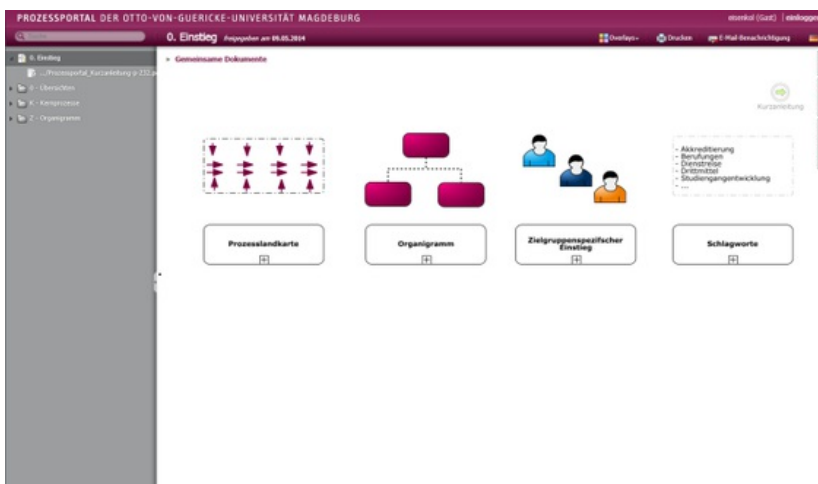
PROZESSPORTAL DER OTTO-VON-GUERICKE-UNIVERSITÄT MAGDEBURG

elsenkol (Gast) | einloggen

Suche

0. Einstieg Freigegeben am 09.05.2014

Overlays

Drucken

E-Mail-Benachrichtigung

0. Einstieg

.../Prozessportal_Kurzanleitung p-232.p

A - Übersichten

K - Kernprozesse

Z - Organigramm

Gemeinsame Dokumente

Kurzanleitung

- Akkreditierung
- Berufungen
- Dienstreise
- Drittmittel
- Studiengangentwicklung
- ...

Prozesslandkarte

Organigramm

Zielgruppenspezifischer Einstieg

Schlagworte